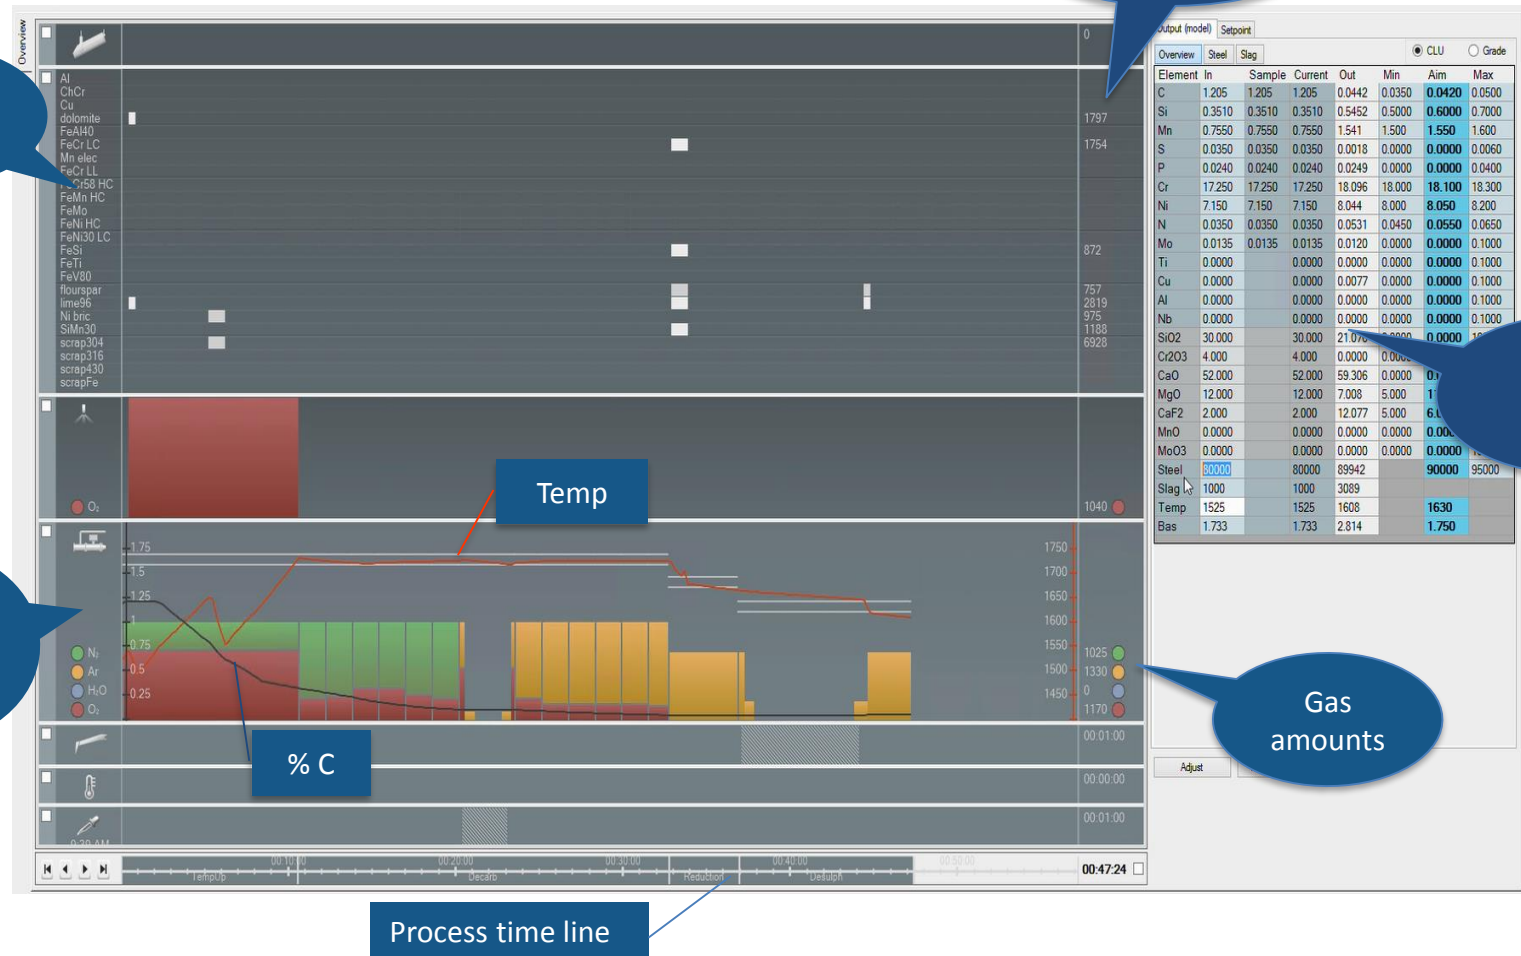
Overview

0

Al
ChCr
Cu
dolomite
FeAl40
FeCr LC
Mn elec
FeCr LL
FeCr58 HC
FeMn HC
FeMo
FeNi HC
FeNi30 LC
FeSi
FeTi
FeV80
flourspar
lime96
Ni bric
SiMn30
scrap304
scrap316
scrap430
scrapFe

1797
1754
872
757
2819
975
1188
6928

O₂
1040

Temp

1.75
1.5
1.25
1
0.75
0.5
0.25

1750
1700
1650
1600
1550
1500
1450

N₂
Ar
H₂O
O₂

1025
1330
0
1170

% C

00:01:00
00:00:00
00:01:00

00:10:00
00:20:00
00:30:00
00:40:00
00:50:00
TempUp
Decarb
Reduction
Desulph
00:47:24

Process time line

Gas amounts

Output (model) Setpoint
Overview Steel Slag
CLU Grade

| Element | In | Sample | Current | Out | Min | Aim | Max |
|---|---|---|---|---|---|---|---|
| C | 1.205 | 1.205 | 1.205 | 0.0442 | 0.0350 | 0.0420 | 0.0500 |
| Si | 0.3510 | 0.3510 | 0.3510 | 0.5452 | 0.5000 | 0.6000 | 0.7000 |
| Mn | 0.7550 | 0.7550 | 0.7550 | 1.541 | 1.500 | 1.550 | 1.600 |
| S | 0.0350 | 0.0350 | 0.0350 | 0.0018 | 0.0000 | 0.0000 | 0.0060 |
| P | 0.0240 | 0.0240 | 0.0240 | 0.0249 | 0.0000 | 0.0000 | 0.0400 |
| Cr | 17.250 | 17.250 | 17.250 | 18.096 | 18.000 | 18.100 | 18.300 |
| Ni | 7.150 | 7.150 | 7.150 | 8.044 | 8.000 | 8.050 | 8.200 |
| N | 0.0350 | 0.0350 | 0.0350 | 0.0531 | 0.0450 | 0.0550 | 0.0650 |
| Mo | 0.0135 | 0.0135 | 0.0135 | 0.0120 | 0.0000 | 0.0000 | 0.1000 |
| Ti | 0.0000 | | 0.0000 | 0.0000 | 0.0000 | 0.0000 | 0.1000 |
| Cu | 0.0000 | | 0.0000 | 0.0077 | 0.0000 | 0.0000 | 0.1000 |
| Al | 0.0000 | | 0.0000 | 0.0000 | 0.0000 | 0.0000 | 0.1000 |
| Nb | 0.0000 | | 0.0000 | 0.0000 | 0.0000 | 0.0000 | 0.1000 |
| SiO2 | 30.000 | | 30.000 | 21.07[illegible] | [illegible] | 0.0000 | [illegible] |
| Cr2O3 | 4.000 | | 4.000 | 0.0000 | 0.00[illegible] | | |
| CaO | 52.000 | | 52.000 | 59.306 | 0.0000 | 0.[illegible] | |
| MgO | 12.000 | | 12.000 | 7.008 | 5.000 | 1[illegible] | |
| CaF2 | 2.000 | | 2.000 | 12.077 | 5.000 | 6.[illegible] | |
| MnO | 0.0000 | | 0.0000 | 0.0000 | 0.0000 | 0.00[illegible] | |
| MoO3 | 0.0000 | | 0.0000 | 0.0000 | 0.0000 | 0.0000 | |
| Steel | 80000 | | 80000 | 89942 | | 90000 | 95000 |
| Slag | 1000 | | 1000 | 3089 | | | |
| Temp | 1525 | | 1525 | 1608 | | 1630 | |
| Bas | 1.733 | | 1.733 | 2.814 | | 1.750 | |

Adjust